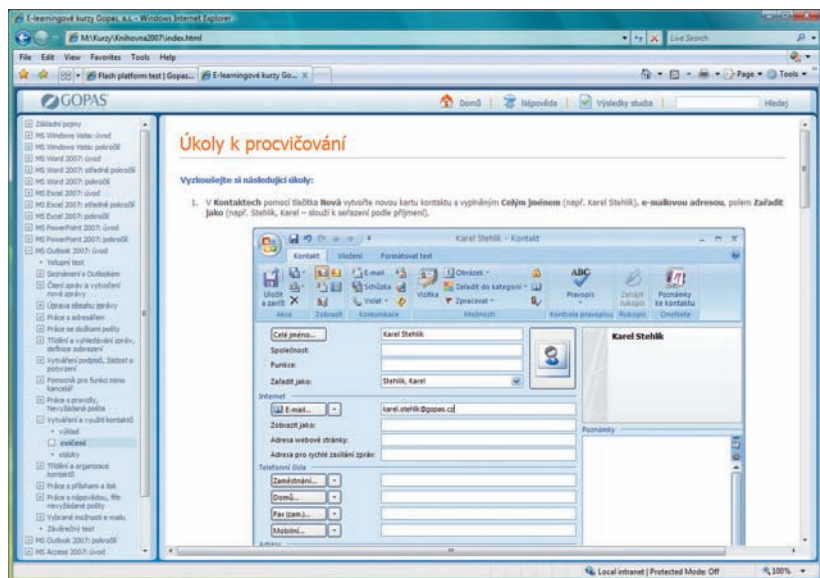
E-learningové kurzy Gopas, a.s. - Windows Internet Explorer

M:\Kurzy\Knihovna2007\index.html

Live Search

File Edit View Favorites Tools Help

Flash platform test | Gopas... E-learningové kurzy Go...

Page Tools

GOPAS

Domů | Nápověda | Výsledky studia | Hledej

Základní pojmy
MS Windows Vista: úvod
MS Windows Vista: pokročilí
MS Word 2007: úvod
MS Word 2007: středně pokročilí
MS Word 2007: pokročilí
MS Excel 2007: úvod
MS Excel 2007: středně pokročilí
MS Excel 2007: pokročilí
MS PowerPoint 2007: úvod
MS PowerPoint 2007: pokročilí
MS Outlook 2007: úvod
Vstupní test
Seznámení s Outlookem
Čtení zpráv a vytváření nové zprávy
Úprava obsahu zprávy
Práce s adresářem
Práce se složkami pošty
Třídění a vyhledávání zpráv, definice zobrazení
Vytváření podpisů, žádost o potvrzení
Pomocník pro funkci mimo kancelář
Práce s pravidly, Nevyžádaná pošta
Vytváření a využití kontaktů
výklad
cvičení
otázky
Třídění a organizace kontaktů
Práce s příchozí a úkoly
Práce s nápovědou, filtr nevyžádané pošty
Vybrané možnosti e-mailu
Závěrečný test
MS Outlook 2007: pokročilí
MS Access 2007: úvod

Úkoly k procvičování

Vyzkoušejte si následující úkoly:

1. V Kontaktech pomocí tlačítka Nová vytvořte novou kartu kontaktu s vyplněným Celým jménem (např. Karel Stehlík), e-mailovou adresou, polem Zařadit jako (např. Stehlík, Karel – slouží k seřazení podle příjmení).

Karel Stehlík - Kontakt

Kontakt | Vložení | Formátovat text

Uložit a zavřít | Akce | Zobrazit | E-mail | Schůzka | Volat | Komunikace | Vizitka | Obrázek | Zařadit do kategorie | Zpracovat | Možnosti | Pravopis | Kontrola pravopisu | Zahájit rukopis | Rukopis | Poznámky ke kontaktu | OneNote

Celé jméno... | Karel Stehlík
Společnost:
Funkce:
Zařadit jako: | Stehlík, Karel

Karel Stehlík

Internet
E-mail... | karel.stehlik@gopas.cz
Zobrazit jako:
Adresa webové stránky:
Adresa pro rychlé zasílání zpráv:

Poznámky

Telefonní čísla
Zaměstnání...
Domů...
Fax (zam.)...
Mobilní...

Local intranet | Protected Mode: Off | 100%